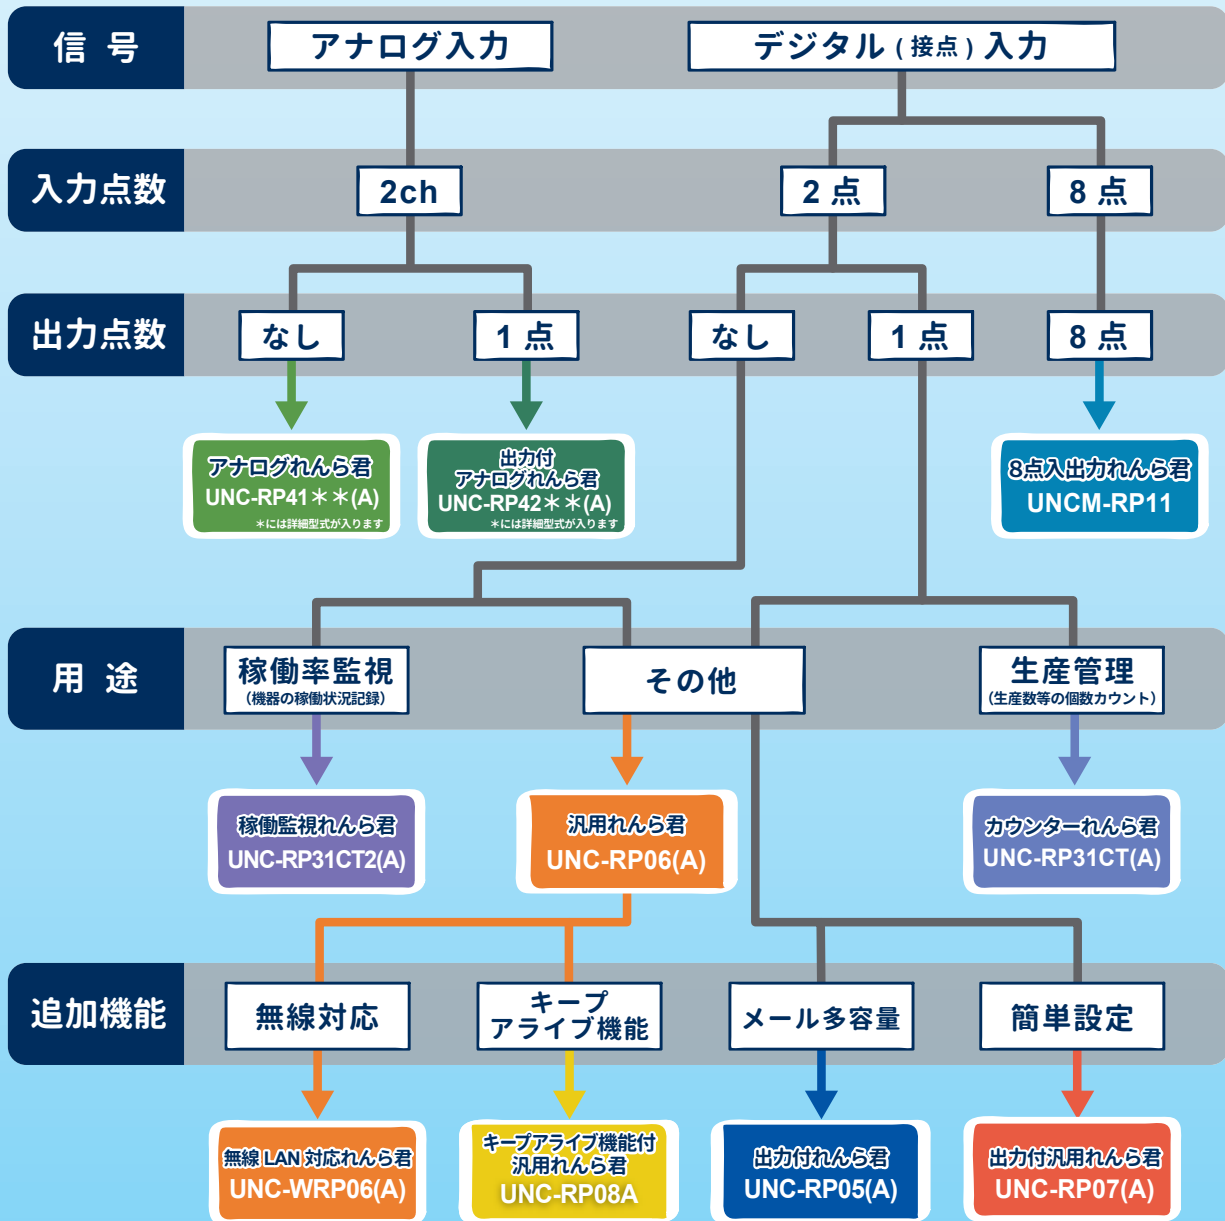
信 号

アナログ入力

デジタル（接点）入力

入力点数

2ch

2 点

8 点

出力点数

なし

1 点

なし

1 点

8 点

アナログれんら君
UNC-RP41＊＊(A)
＊には詳細型式が入ります

出力付
アナログれんら君
UNC-RP42＊＊(A)
＊には詳細型式が入ります

8点入出力れんら君
UNCM-RP11

用 途

稼働率監視
（機器の稼働状況記録）

その他

生産管理
（生産数等の個数カウント）

稼働監視れんら君
UNC-RP31CT2(A)

汎用れんら君
UNC-RP06(A)

カウンターれんら君
UNC-RP31CT(A)

追加機能

無線対応

キープアライブ機能

メール多容量

簡単設定

無線 LAN 対応れんら君
UNC-WRP06(A)

キープアライブ機能付
汎用れんら君
UNC-RP08A

出力付れんら君
UNC-RP05(A)

出力付汎用れんら君
UNC-RP07(A)